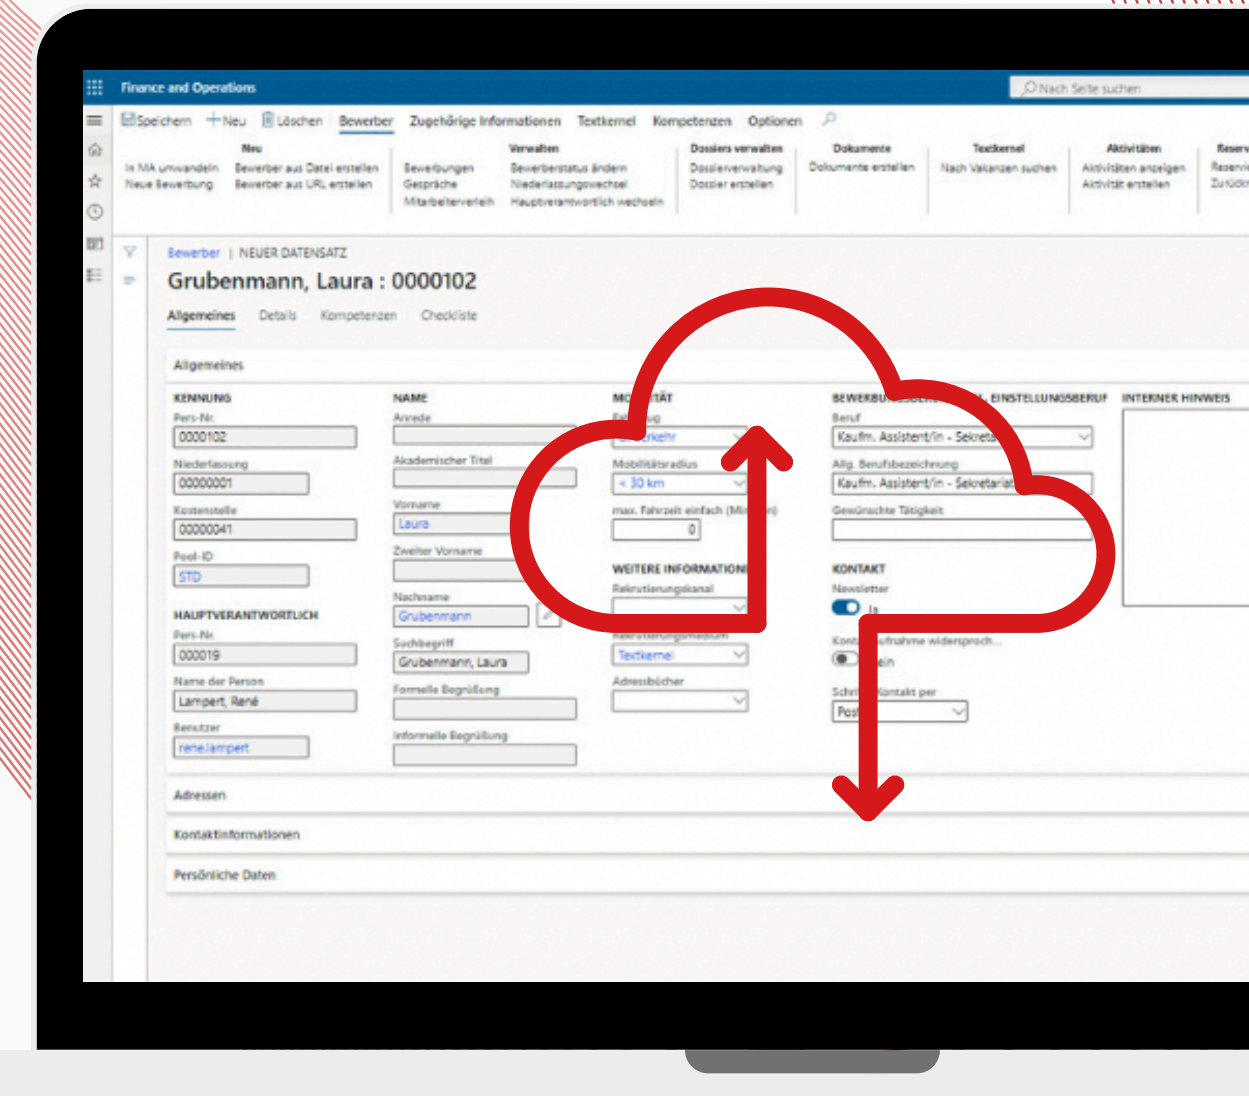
Finance and Operations

Nach Seite suchen

Speichern + Neu Löschen Bewerber Zugehörige Informationen Textkernel Kompetenzen Optionen

Neu
In MA umwandeln
Neue Bewerbung
Bewerber aus Datei erstellen
Bewerber aus URL erstellen

Bewerbungen
Gespräche
Mitarbeiterverteiln

Verwalten
Bewerberstatus ändern
Niederlassungswechsel
Hauptverantwortlich wechseln

Dossiers verwalten
Dossierverwaltung
Dossier erstellen

Dokumente
Dokumente erstellen

Textkernel
Nach Vakanzen suchen

Aktivitäten
Aktivitäten anzeigen
Aktivität erstellen

Reserv
Reservi
Zurück

Bewerber | NEUER DATENSATZ

Grubenmann, Laura : 0000102

Allgemeines Details Kompetenzen Checkliste

Allgemeines

KENNUNG
Pers-Nr.
0000102
Niederlassung
00000001
Kostenstelle
00000041
Pool-ID
STD

HAUPTVERANTWORTLICH
Pers-Nr.
000019
Name der Person
Lampert, René
Benutzer
rene.lampert

NAME
Anrede
Akademischer Titel
Vorname
Laura
Zweiter Vorname
Nachname
Grubenmann
Suchbegriff
Grubenmann, Laura
Formelle Begrüßung
Informelle Begrüßung

MO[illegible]TÄT
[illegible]ug
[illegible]rkehr
Mobilitätsradius
< 30 km
max. Fahrzeit einfach (Mi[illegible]n)
0

WEITERE INFORMATIONEN
Rekrutierungskanal
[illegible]
Textkernel
Adressbücher

BEWERBU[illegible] EINSTELLUNGSBERUF
Beruf
Kaufm. Assistent/in - Sekreta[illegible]
Allg. Berufsbezeichnung
Kaufm. Assistent/in - Sekretariat
Gewünschte Tätigkeit

KONTAKT
Newsletter
Ja
Kont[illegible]ufnahme widersproch...
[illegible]ein
Schr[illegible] Kontakt per
Pos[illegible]

INTERNER HINWEIS

Adressen

Kontaktinformationen

Persönliche Daten